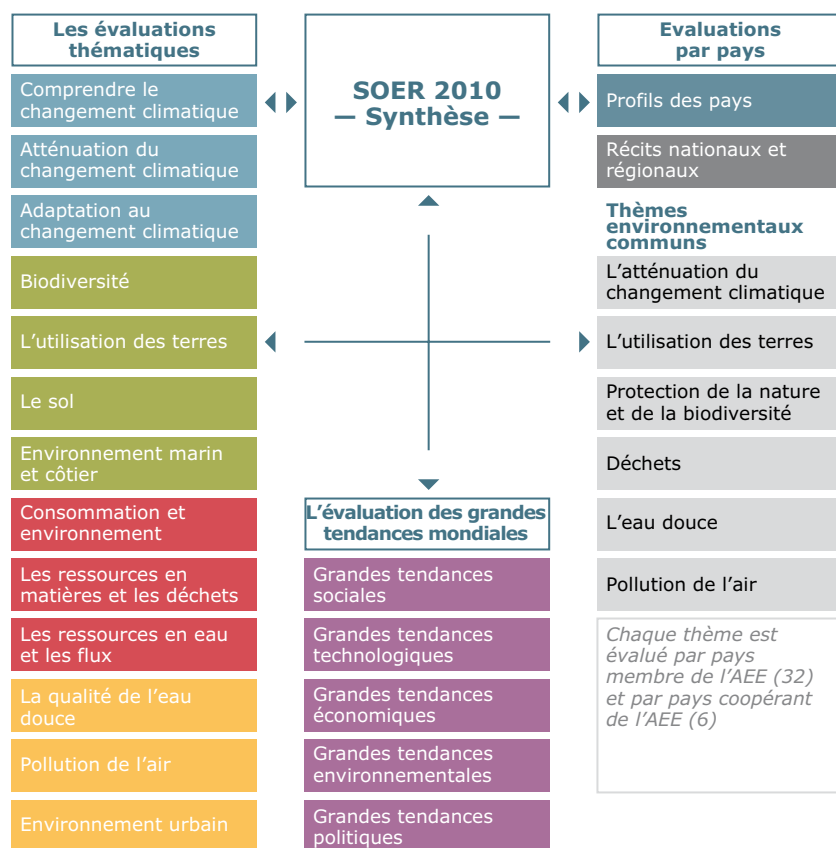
Les évaluations thématiques

Comprendre le changement climatique

Atténuation du changement climatique

Adaptation au changement climatique

Biodiversité

L’utilisation des terres

Le sol

Environnement marin et côtier

Consommation et environnement

Les ressources en matières et les déchets

Les ressources en eau et les flux

La qualité de l’eau douce

Pollution de l’air

Environnement urbain

SOER 2010 — Synthèse —

L’évaluation des grandes tendances mondiales

Grandes tendances sociales

Grandes tendances technologiques

Grandes tendances économiques

Grandes tendances environnementales

Grandes tendances politiques

Evaluations par pays

Profils des pays

Récits nationaux et régionaux

Thèmes environnementaux communs

L’atténuation du changement climatique

L’utilisation des terres

Protection de la nature et de la biodiversité

Déchets

L’eau douce

Pollution de l’air

Chaque thème est évalué par pays membre de l’AEE (32) et par pays coopérant de l’AEE (6)